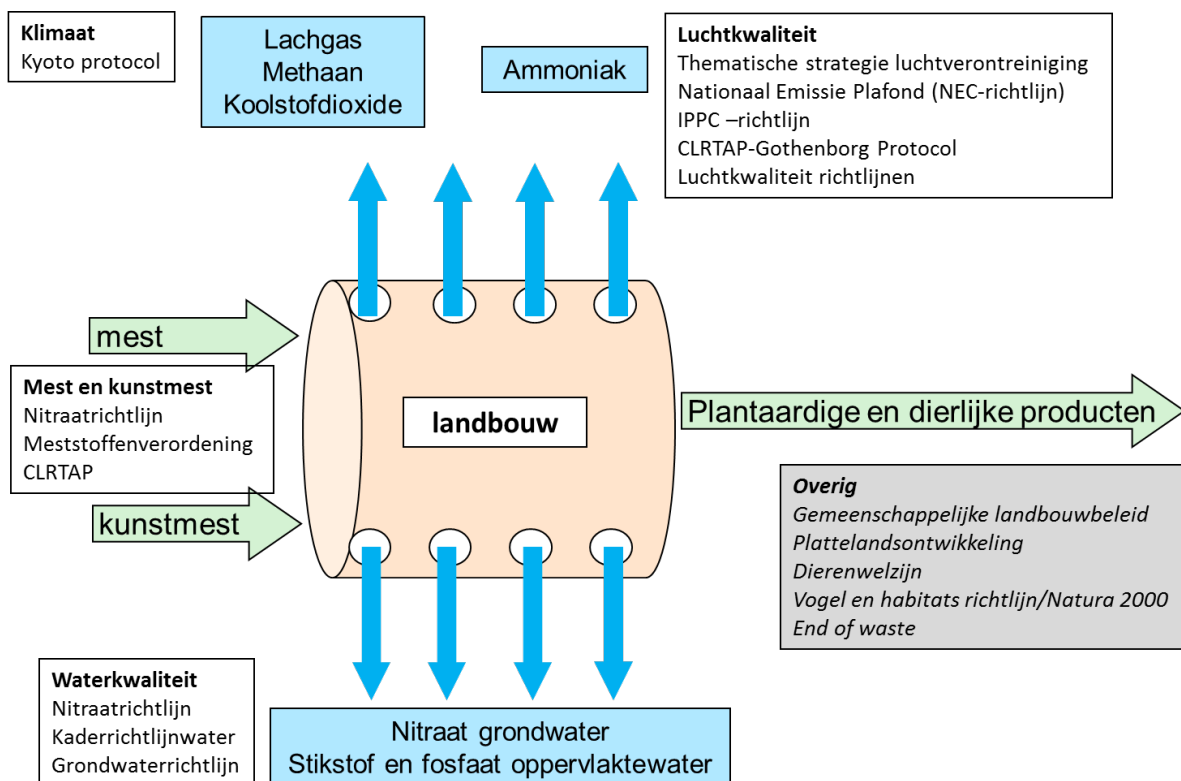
**Klimaat**
Kyoto protocol

Lachgas
Methaan
Koolstofdioxide

Ammoniak

**Luchtkwaliteit**
Thematische strategie luchtverontreiniging
Nationaal Emissie Plafond (NEC-richtlijn)
IPPC –richtlijn
CLRTAP-Gothenborg Protocol
Luchtkwaliteit richtlijnen

mest

**Mest en kunstmest**
Nitraatrichtlijn
Meststoffenverordening
CLRTAP

landbouw

Plantaardige en dierlijke producten

kunstmest

***Overig***
*Gemeenschappelijke landbouwbeleid*
*Plattelandsontwikkeling*
*Dierenwelzijn*
*Vogel en habitats richtlijn/Natura 2000*
*End of waste*

**Waterkwaliteit**
Nitraatrichtlijn
Kaderrichtlijnwater
Grondwaterrichtlijn

Nitraat grondwater
Stikstof en fosfaat oppervlaktewater